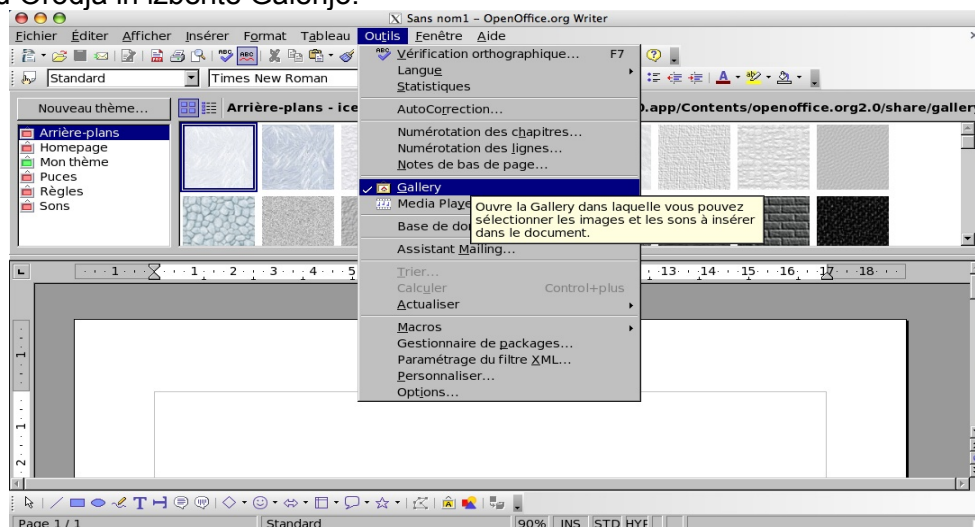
u Orodja in izberite Galerijo.

Sans nom1 – OpenOffice.org Writer

Fichier Éditer Afficher Insérer Format Tableau Outils Fenêtre Aide

Standard | Times New Roman

Nouveau thème... | Arrière-plans - ice | .app/Contents/openoffice.org2.0/share/gallery

Arrière-plans
Homepage
Mon thème
Puces
Règles
Sons

Vérification orthographique... F7
Langue
Statistiques
AutoCorrection...
Numérotation des chapitres...
Numérotation des lignes...
Notes de bas de page...
Gallery
Media Player
Base de do
Assistant Mailing...
Trier...
Calculer Control+plus
Actualiser
Macros
Gestionnaire de packages...
Paramétrage du filtre XML...
Personnaliser...
Options...

Ouvre la Gallery dans laquelle vous pouvez sélectionner les images et les sons à insérer dans le document.

1 · 1 · 2 · 3 · 4 · 5 · 13 · 14 · 15 · 16 · 17 · 18

Page 1 / 1 | Standard | 90% | INS | STD | HYP